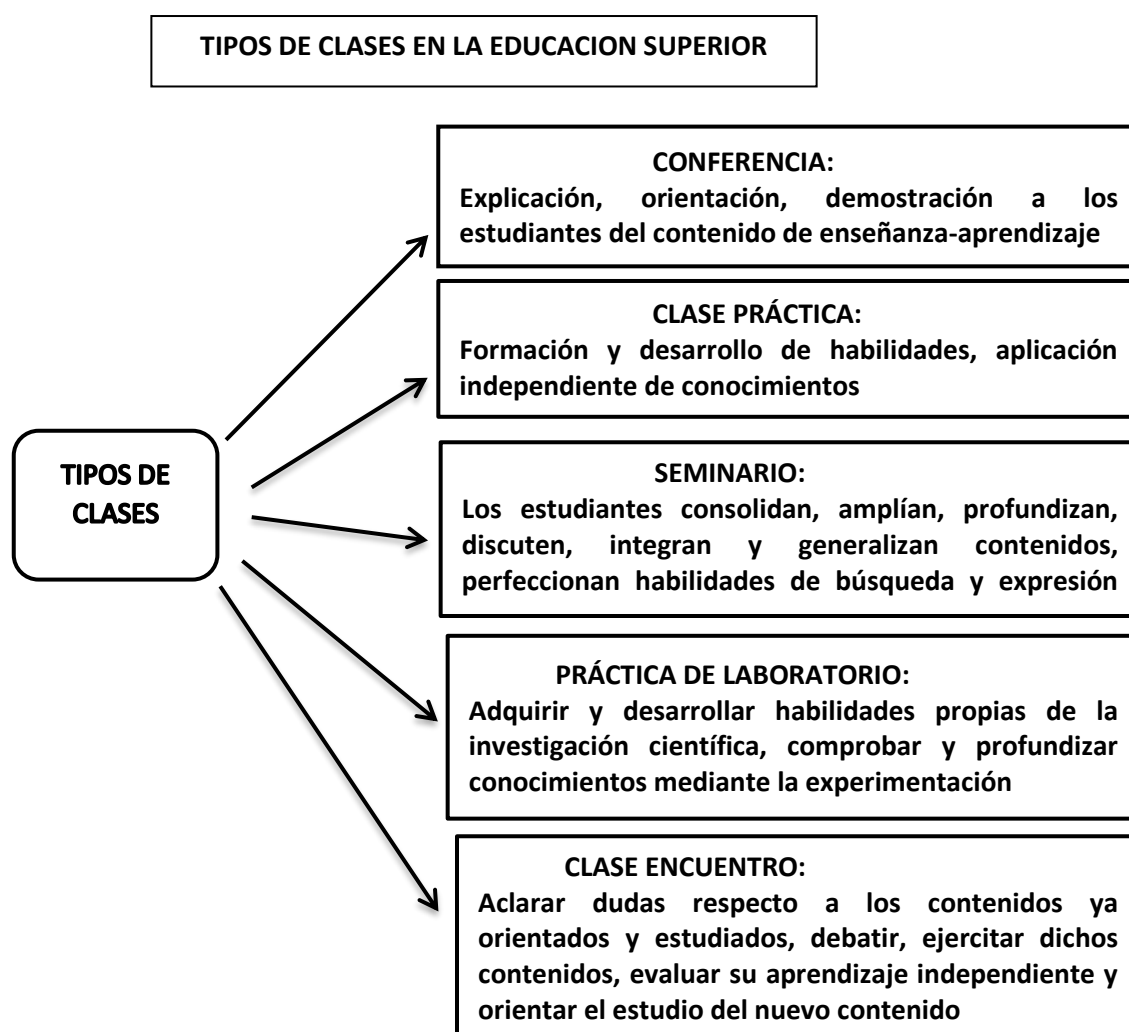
TIPOS DE CLASES EN LA EDUCACION SUPERIOR

TIPOS DE CLASES

CONFERENCIA:
Explicación, orientación, demostración a los estudiantes del contenido de enseñanza-aprendizaje

CLASE PRÁCTICA:
Formación y desarrollo de habilidades, aplicación independiente de conocimientos

SEMINARIO:
Los estudiantes consolidan, amplían, profundizan, discuten, integran y generalizan contenidos, perfeccionan habilidades de búsqueda y expresión

PRÁCTICA DE LABORATORIO:
Adquirir y desarrollar habilidades propias de la investigación científica, comprobar y profundizar conocimientos mediante la experimentación

CLASE ENCUENTRO:
Aclarar dudas respecto a los contenidos ya orientados y estudiados, debatir, ejercitar dichos contenidos, evaluar su aprendizaje independiente y orientar el estudio del nuevo contenido